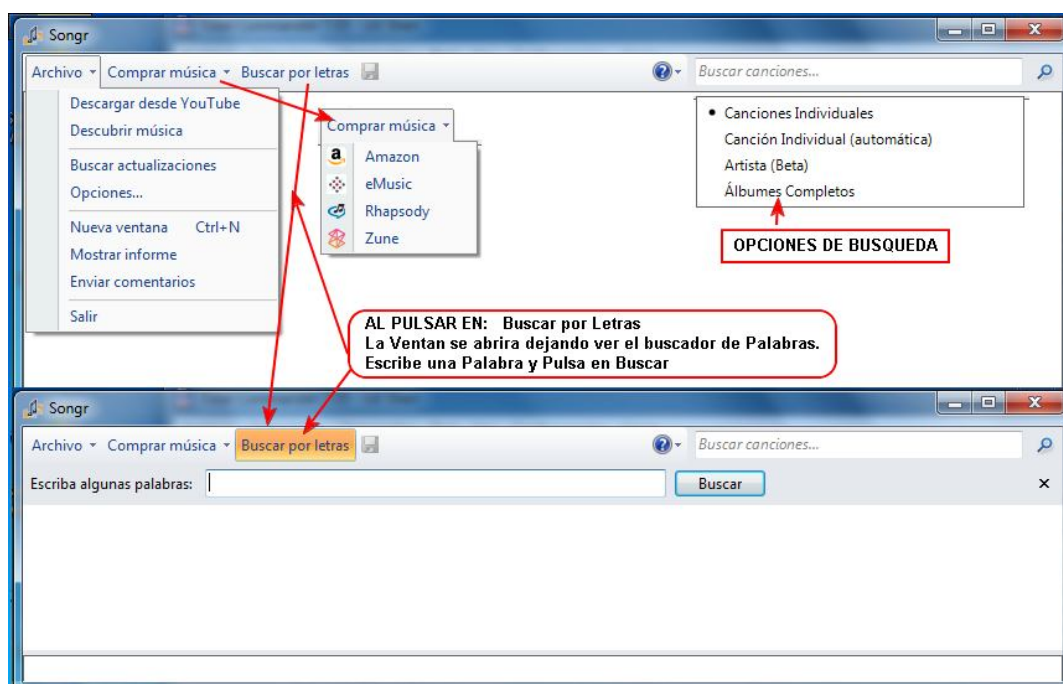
Songr

Archivo ▾ Comprar música ▾ Buscar por letras

Buscar canciones...

Descargar desde YouTube
Descubrir música
Buscar actualizaciones
Opciones...
Nueva ventana Ctrl+N
Mostrar informe
Enviar comentarios
Salir

Comprar música ▾
Amazon
eMusic
Rhapsody
Zune

• Canciones Individuales
Canción Individual (automática)
Artista (Beta)
Álbumes Completos

OPCIONES DE BUSQUEDA

AL PULSAR EN: Buscar por Letras
La Ventan se abrira dejando ver el buscador de Palabras.
Escribe una Palabra y Pulsa en Buscar

Songr

Archivo ▾ Comprar música ▾ Buscar por letras

Buscar canciones...

Escriba algunas palabras:

Buscar

×